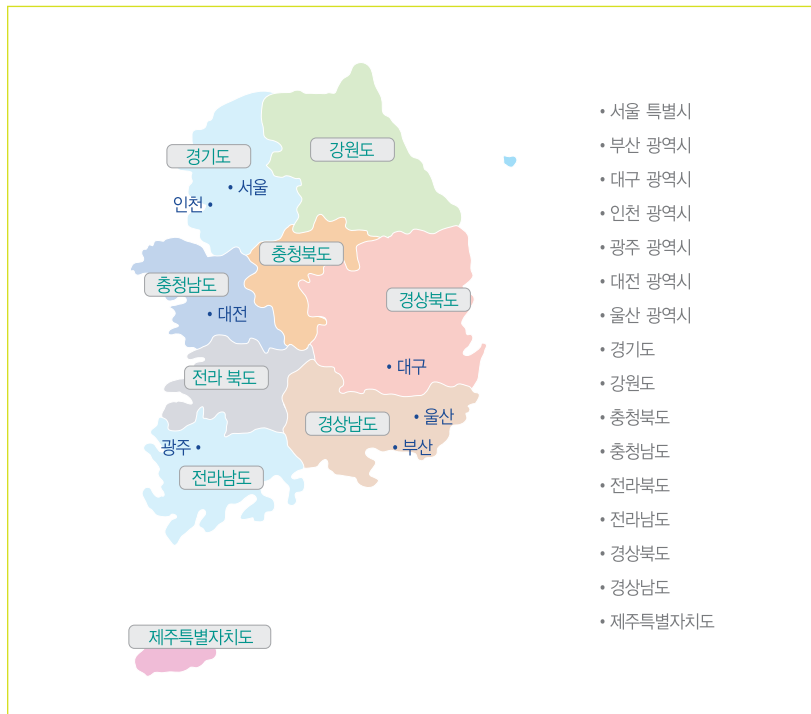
경기도
강원도
• 서울
인천 •
충청북도
충청남도
• 대전
경상북도
• 대구
전라 북도
경상남도
• 울산
• 부산
광주 •
전라남도
제주특별자치도

• 서울 특별시
• 부산 광역시
• 대구 광역시
• 인천 광역시
• 광주 광역시
• 대전 광역시
• 울산 광역시
• 경기도
• 강원도
• 충청북도
• 충청남도
• 전라북도
• 전라남도
• 경상북도
• 경상남도
• 제주특별자치도